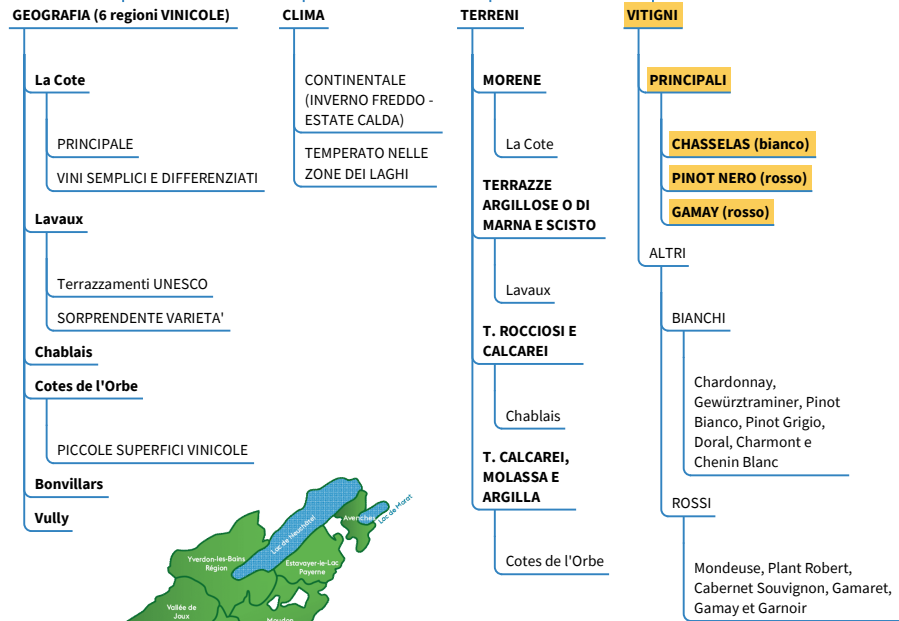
GEOGRAFIA (6 regioni VINICOLE)

La Cote

PRINCIPALE

VINI SEMPLICI E DIFFERENZIATI

Lavaux

Terrazzamenti UNESCO

SORPRENDENTE VARIETA'

Chablais

Cotes de l'Orbe

PICCOLE SUPERFICI VINICOLE

Bonvillars

Vully

Lac de Neuchâtel

Avenches

Lac de Morat

Yverdon-les-Bains Région

Estavayer-le-Lac Payerne

Vallée de Joux

Moudon

CLIMA

CONTINENTALE (INVERNO FREDDO - ESTATE CALDA)

TEMPERATO NELLE ZONE DEI LAGHI

TERRENI

MORENE

La Cote

TERRAZZE ARGILLOSE O DI MARNA E SCISTO

Lavaux

T. ROCCIOSI E CALCAREI

Chablais

T. CALCAREI, MOLASSA E ARGILLA

Cotes de l'Orbe

VITIGNI

PRINCIPALI

CHASSELAS (bianco)

PINOT NERO (rosso)

GAMAY (rosso)

ALTRI

BIANCHI

Chardonnay, Gewürztraminer, Pinot Bianco, Pinot Grigio, Doral, Charmont e Chenin Blanc

ROSSI

Mondeuse, Plant Robert, Cabernet Souvignon, Gamaret, Gamay et Garnoir